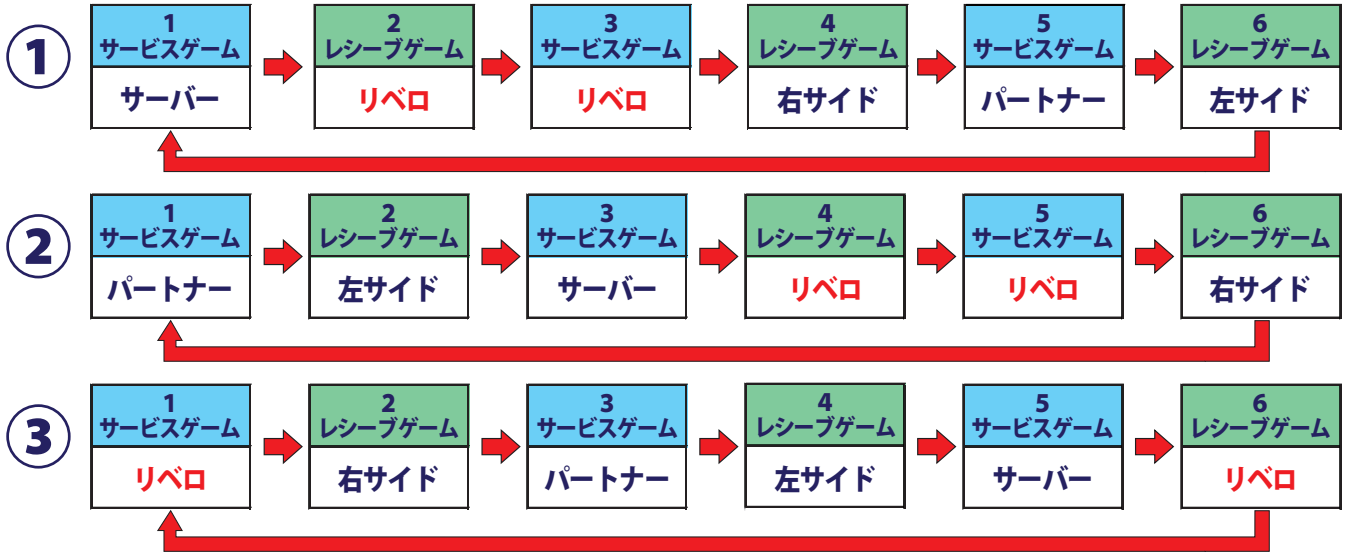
①

1
サービスゲーム
サーバー

2
レシーブゲーム
リベロ

3
サービスゲーム
リベロ

4
レシーブゲーム
右サイド

5
サービスゲーム
パートナー

6
レシーブゲーム
左サイド

②

1
サービスゲーム
パートナー

2
レシーブゲーム
左サイド

3
サービスゲーム
サーバー

4
レシーブゲーム
リベロ

5
サービスゲーム
リベロ

6
レシーブゲーム
右サイド

③

1
サービスゲーム
リベロ

2
レシーブゲーム
右サイド

3
サービスゲーム
パートナー

4
レシーブゲーム
左サイド

5
サービスゲーム
サーバー

6
レシーブゲーム
リベロ